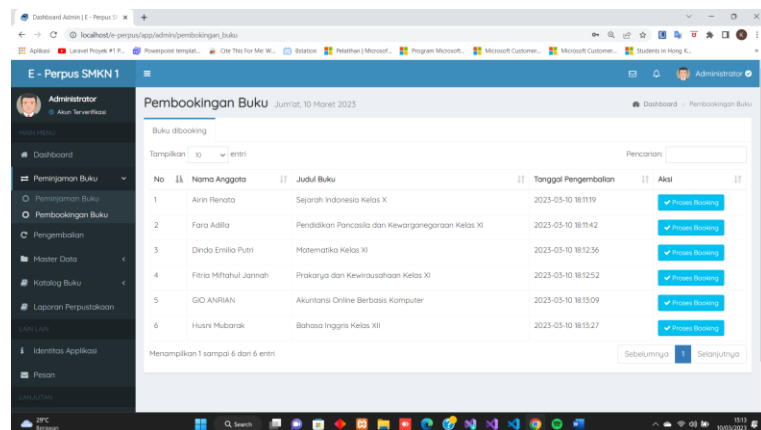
Dashboard Admin | E - Perpus SI ×

localhost/e-perpus/app/admin/pembookingan_buku

Aplikasi Laravel Proyek #1 P... Powerpoint templat... Cite This For Me: W... Bstation Pelatihan | Microsof... Program Microsoft... Microsoft Customer... Microsoft Customer... Students in Hong K...

E - Perpus SMKN 1

Administrator

Administrator
Akun Terverifikasi

MAIN MENU

Dashboard

Peminjaman Buku

Peminjaman Buku

Pembookingan Buku

Pengembalian

Master Data

Katalog Buku

Laporan Perpustakaan

LAIN LAIN

Identitas Applikasi

Pesan

LAINNYA

Pembookingan Buku Jum'at, 10 Maret 2023

Dashboard > Pembookingan Buku

Buku dibooking

Tampilkan 10 entri

Pencarian:

| No | Nama Anggota | Judul Buku | Tanggal Pengembalian | Aksi |
|---|---|---|---|---|
| 1 | Airin Renata | Sejarah Indonesia Kelas X | 2023-03-10 18:11:19 | Proses Booking |
| 2 | Fara Adilla | Pendidikan Pancasila dan Kewarganegaraan Kelas XI | 2023-03-10 18:11:42 | Proses Booking |
| 3 | Dindo Emilia Putri | Matematika Kelas XI | 2023-03-10 18:12:36 | Proses Booking |
| 4 | Fitria Miftahul Jannah | Prakarya dan Kewirausahaan Kelas XI | 2023-03-10 18:12:52 | Proses Booking |
| 5 | GIO ANRIAN | Akuntansi Online Berbasis Komputer | 2023-03-10 18:13:09 | Proses Booking |
| 6 | Husni Mubarak | Bahasa Inggris Kelas XII | 2023-03-10 18:13:27 | Proses Booking |

Menampilkan 1 sampai 6 dari 6 entri

Sebelumnya 1 Selanjutnya

29°C Berawan

Search

15:13 10/03/2023